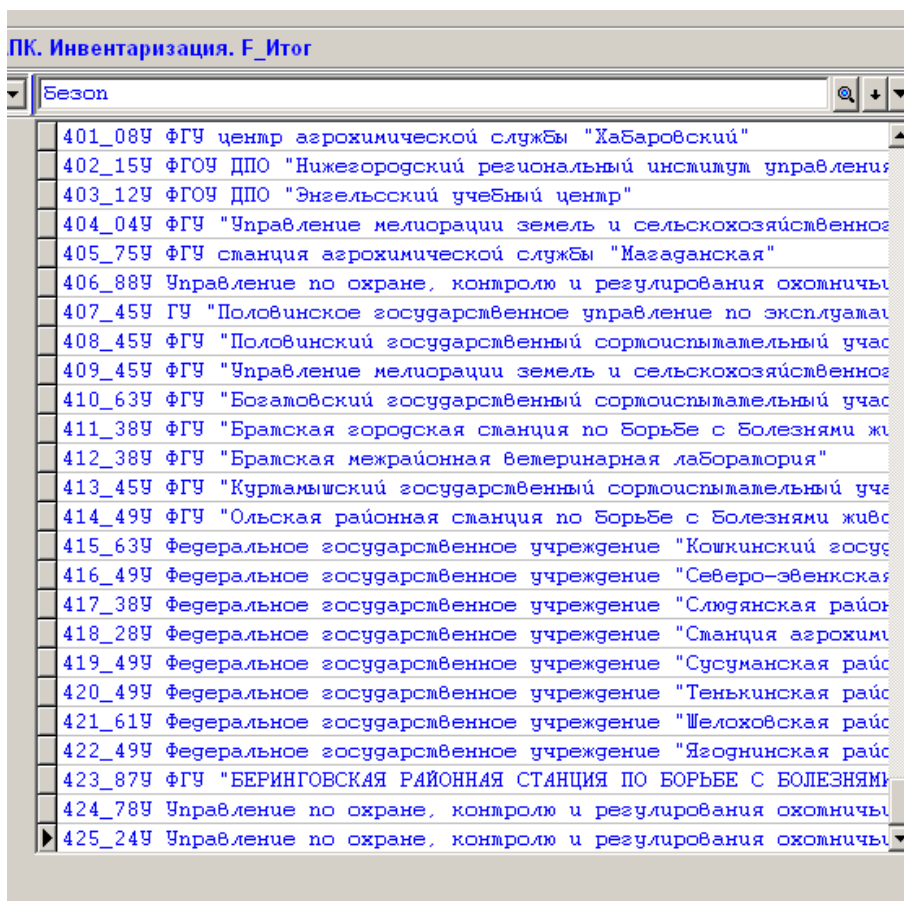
.ПК. Инвентаризация. F_Итог

Безоп

401_08У ФГУ центр агрохимической службы "Хабаровский"
402_15У ФГОУ ДПО "Нижегородский региональный институт управления
403_12У ФГОУ ДПО "Энгельсский учебный центр"
404_04У ФГУ "Управление мелиорации земель и сельскохозяйственног
405_75У ФГУ станция агрохимической службы "Магаданская"
406_88У Управление по охране, контролю и регулирования охотничьи
407_45У ГУ "Половинское государственное управление по эксплуатац
408_45У ФГУ "Половинский государственный сортоиспытательный учас
409_45У ФГУ "Управление мелиорации земель и сельскохозяйственног
410_63У ФГУ "Богатовский государственный сортоиспытательный учас
411_38У ФГУ "Братская городская станция по борьбе с болезнями жи
412_38У ФГУ "Братская межрайонная ветеринарная лаборатория"
413_45У ФГУ "Куртамышский государственный сортоиспытательный уча
414_49У ФГУ "Ольская районная станция по борьбе с болезнями живо
415_63У Федеральное государственное учреждение "Кошкинский госуд
416_49У Федеральное государственное учреждение "Северо-эвенкская
417_38У Федеральное государственное учреждение "Слюдянская район
418_28У Федеральное государственное учреждение "Станция агрохими
419_49У Федеральное государственное учреждение "Сусуманская райо
420_49У Федеральное государственное учреждение "Тенькинская райо
421_61У Федеральное государственное учреждение "Шелоховская райо
422_49У Федеральное государственное учреждение "Ягоднинская райо
423_87У ФГУ "БЕРИНГОВСКАЯ РАЙОННАЯ СТАНЦИЯ ПО БОРЬБЕ С БОЛЕЗНЯМИ
424_78У Управление по охране, контролю и регулирования охотничьи
425_24У Управление по охране, контролю и регулирования охотничьи